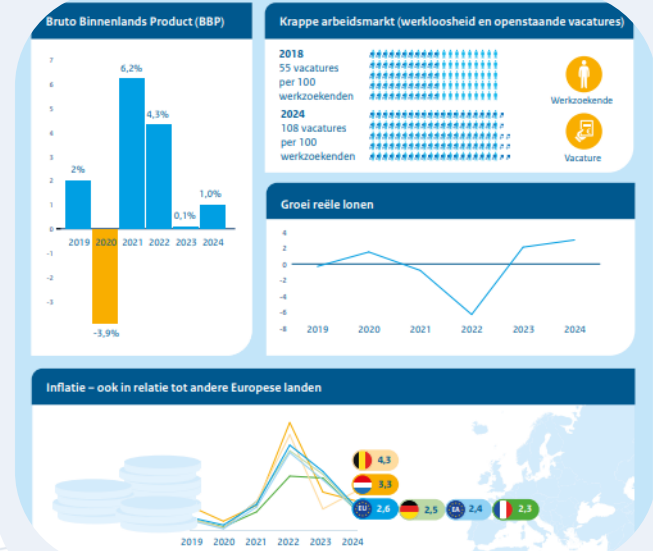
Bruto Binnenlands Product (BBP)

7
6
5
4
3
2
1
0
-1
-2
-3

2%
6,2%
4,3%
0,1%
1,0%
-3,9%

2019 2020 2021 2022 2023 2024

Krappe arbeidsmarkt (werkloosheid en openstaande vacatures)

2018
55 vacatures per 100 werkzoekenden

2024
108 vacatures per 100 werkzoekenden

Werkzoekende

Vacature

Groei reële lonen

4
2
0
-2
-4
-6
-8

2019 2020 2021 2022 2023 2024

Inflatie – ook in relatie tot andere Europese landen

4,3
3,3
EU 2,6
2,5
EA 2,4
2,3

2019 2020 2021 2022 2023 2024